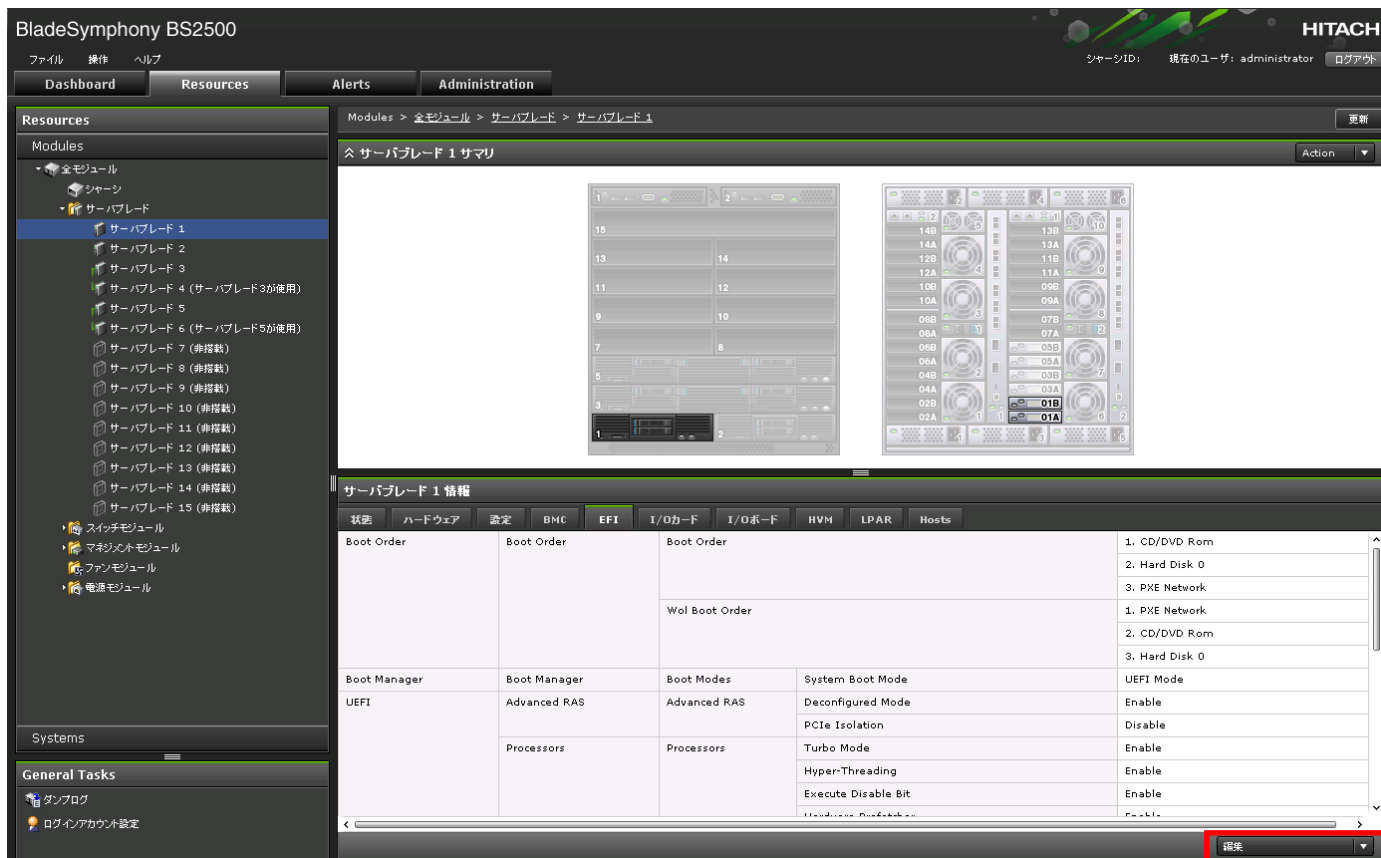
BladeSymphony BS2500

HITACH

ファイル 操作 ヘルプ

シャーシID: 現在のユーザ: administrator ログアウト

Dashboard | Resources | Alerts | Administration

Resources

Modules

全モジュール
シャーシ
サーバブレード
サーバブレード 1
サーバブレード 2
サーバブレード 3
サーバブレード 4 (サーバブレード3が使用)
サーバブレード 5
サーバブレード 6 (サーバブレード5が使用)
サーバブレード 7 (非搭載)
サーバブレード 8 (非搭載)
サーバブレード 9 (非搭載)
サーバブレード 10 (非搭載)
サーバブレード 11 (非搭載)
サーバブレード 12 (非搭載)
サーバブレード 13 (非搭載)
サーバブレード 14 (非搭載)
サーバブレード 15 (非搭載)
スイッチモジュール
マネジメントモジュール
ファンモジュール
電源モジュール

Systems

General Tasks

ダンプログ
ログインアカウント設定

Modules > 全モジュール > サーバブレード > サーバブレード 1

更新

サーバブレード 1 サマリ

Action

1 2 15 13 14 11 12 9 10 7 8 5 3 1 2

2 4 6 14B 14A 12B 12A 10B 10A 08B 08A 06B 06A 04B 04A 02B 02A 13B 13A 11B 11A 09B 09A 07B 07A 05B 05A 03B 03A 01B 01A 1 3 5 1 2 3 4 5 6 7 8 9 10 2

サーバブレード 1 情報

状態 | ハードウェア | 設定 | BMC | EFI | I/Oカード | I/Oボード | HVM | LPAR | Hosts

| | | | | |
|---|---|---|---|---|
| Boot Order | Boot Order | Boot Order | | 1. CD/DVD Rom |
| | | | | 2. Hard Disk 0 |
| | | | | 3. PXE Network |
| | | Wol Boot Order | | 1. PXE Network |
| | | | | 2. CD/DVD Rom |
| | | | | 3. Hard Disk 0 |
| Boot Manager | Boot Manager | Boot Modes | System Boot Mode | UEFI Mode |
| UEFI | Advanced RAS | Advanced RAS | Deconfigured Mode | Enable |
| | | | PCIe Isolation | Disable |
| | Processors | Processors | Turbo Mode | Enable |
| | | | Hyper-Threading | Enable |
| | | | Execute Disable Bit | Enable |
| | | | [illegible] | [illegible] |

編集